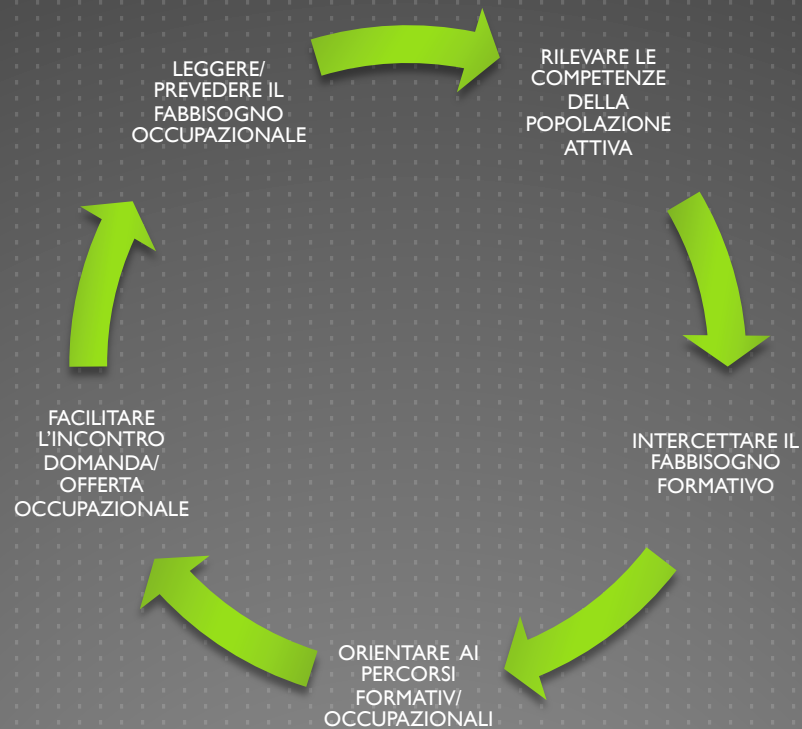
LEGGERE/ PREVEDERE IL FABBISOGNO OCCUPAZIONALE

RILEVARE LE COMPETENZE DELLA POPOLAZIONE ATTIVA

INTERCETTARE IL FABBISOGNO FORMATIVO

ORIENTARE AI PERCORSI FORMATIV/ OCCUPAZIONALI

FACILITARE L'INCONTRO DOMANDA/ OFFERTA OCCUPAZIONALE